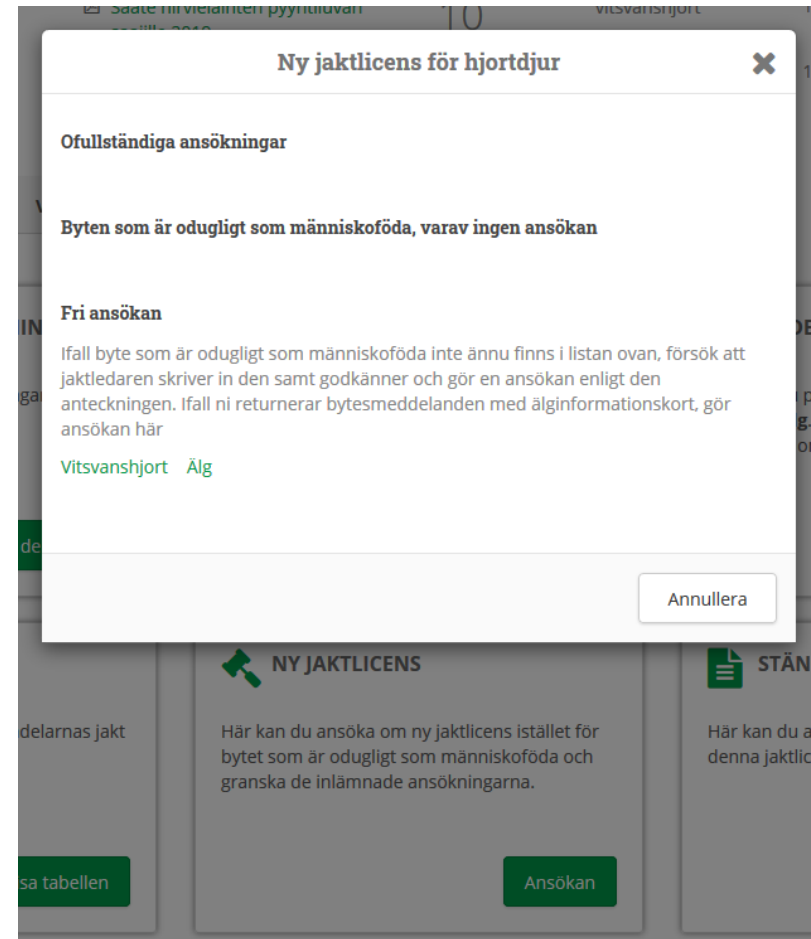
Saate hirvieläinten pyyntiluvan

10

Vitsvanshjort

Ny jaktlicens för hjortdjur

✖

Ofullständiga ansökningar

Byten som är odugligt som människoföda, varav ingen ansökan

Fri ansökan

Ifall byte som är odugligt som människoföda inte ännu finns i listan ovan, försök att jaktledaren skriver in den samt godkänner och gör en ansökan enligt den anteckningen. Ifall ni returnerar bytesmeddelanden med älginformationskort, gör ansökan här

Vitsvanshjort Älg

Annullera

NY JAKTLICENS

Här kan du ansöka om ny jaktlicens istället för bytet som är odugligt som människoföda och granska de inlämnade ansökningarna.

Ansökan

delarnas jakt

sa tabellen

STÄN

Här kan du a denna jaktlic